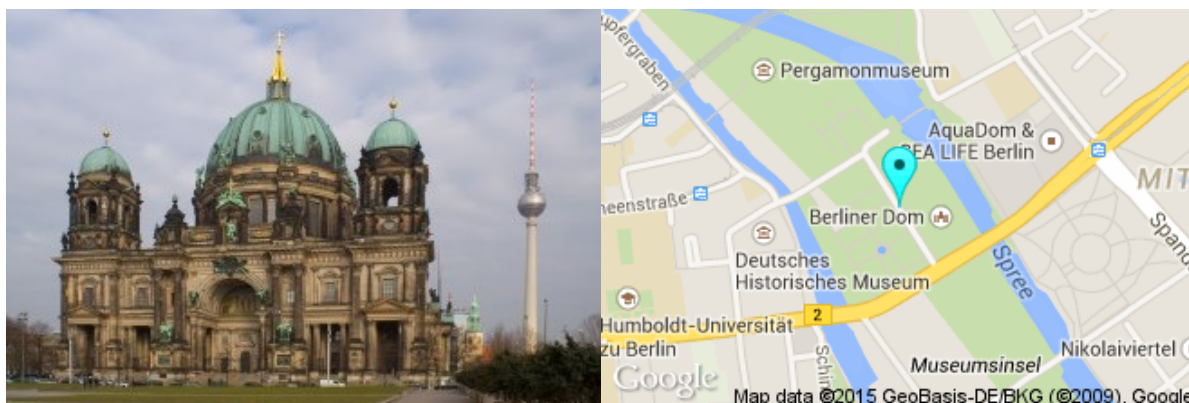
pfergraben

Pergamonmuseum

AquaDom & SEA LIFE Berlin

MIT

heenstraße

Berliner Dom

Spand

Deutsches Historisches Museum

Spree

Humboldt-Universität zu Berlin

2

Schi

Museumsinsel

Nikolaiviertel

Google

Map data ©2015 GeoBasis-DE/BKG (©2009), Google